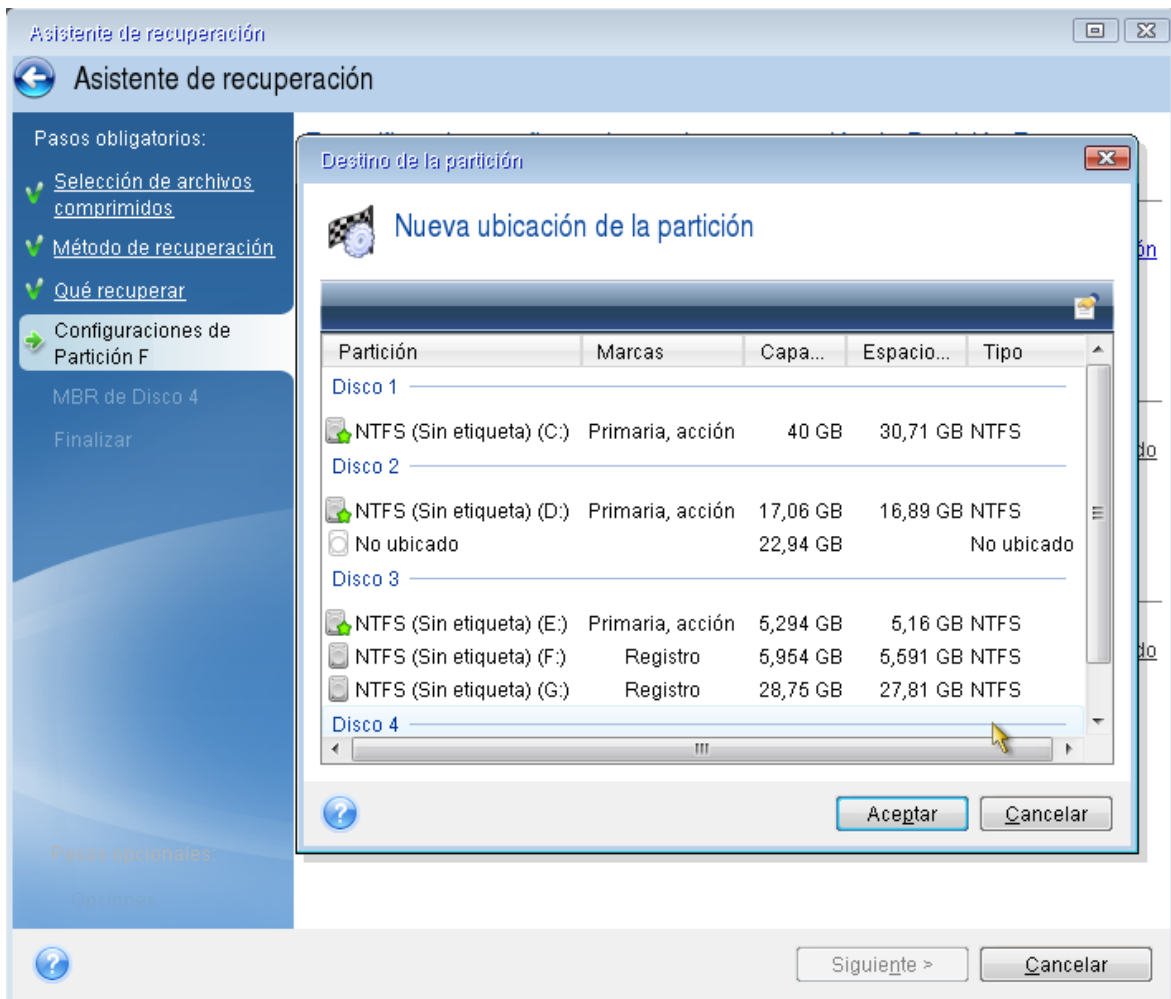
Asistente de recuperación

Asistente de recuperación

Pasos obligatorios:

Selección de archivos comprimidos

Método de recuperación

Qué recuperar

Configuraciones de Partición F

MBR de Disco 4

Finalizar

Pasos opcionales:

Opciones

Destino de la partición

Nueva ubicación de la partición

| Partición | Marcas | Capa... | Espacio... | Tipo |
|---|---|---|---|---|
| Disco 1 | | | | |
| NTFS (Sin etiqueta) (C:) | Primaria, acción | 40 GB | 30,71 GB | NTFS |
| Disco 2 | | | | |
| NTFS (Sin etiqueta) (D:) | Primaria, acción | 17,06 GB | 16,89 GB | NTFS |
| No ubicado | | 22,94 GB | | No ubicado |
| Disco 3 | | | | |
| NTFS (Sin etiqueta) (E:) | Primaria, acción | 5,294 GB | 5,16 GB | NTFS |
| NTFS (Sin etiqueta) (F:) | Registro | 5,954 GB | 5,591 GB | NTFS |
| NTFS (Sin etiqueta) (G:) | Registro | 28,75 GB | 27,81 GB | NTFS |
| Disco 4 | | | | |

Aceptar Cancelar

Siguiente > Cancelar